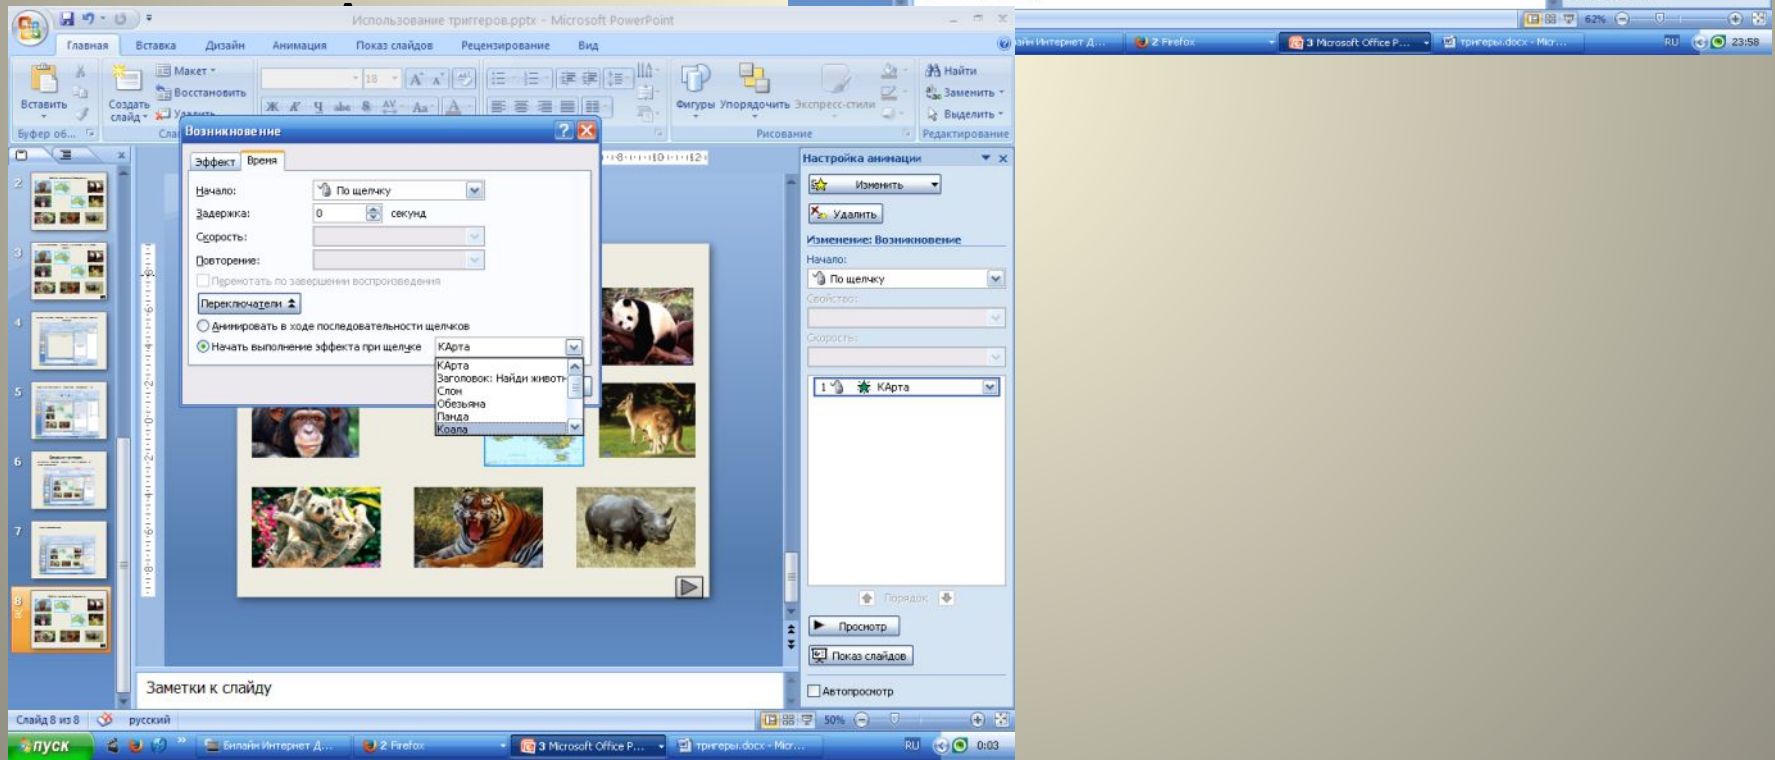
Использование триггеров.pptx - Microsoft PowerPoint

Главная Вставка Дизайн Анимация Показ слайдов Рецензирование Вид

Вставить Создать слайд Макет Восстановить Удалить Буфер об... Сла...

Фигуры Упорядочить Экспресс-стили Рисование

Найти Заменить Выделить Редактирование

Возникновение

Эффект Время

Начало: По щелчку
Задержка: 0 секунд
Скорость:
Повторение:
Перемотать по завершении воспроизведения
Переключатели
Анимировать в ходе последовательности щелчков
Начать выполнение эффекта при щелчке КАрта

КАрта
Заголовок: Найди живот
Слон
Обезьяна
Панда
Коала

Настройка анимации
Изменить
Удалить
Изменение: Возникновение
Начало:
По щелчку
Свойство:
Скорость:
1 КАрта
Порядок
Просмотр
Показ слайдов
Автопросмотр

Заметки к слайду

Слайд 8 из 8 русский 50%

пуск Билайн Интернет Д... 2 Firefox 3 Microsoft Office P... триггеры.docx - Micr... RU 0:03

62% айн Интернет Д... 2 Firefox 3 Microsoft Office P... триггеры.docx - Micr... RU 23:58